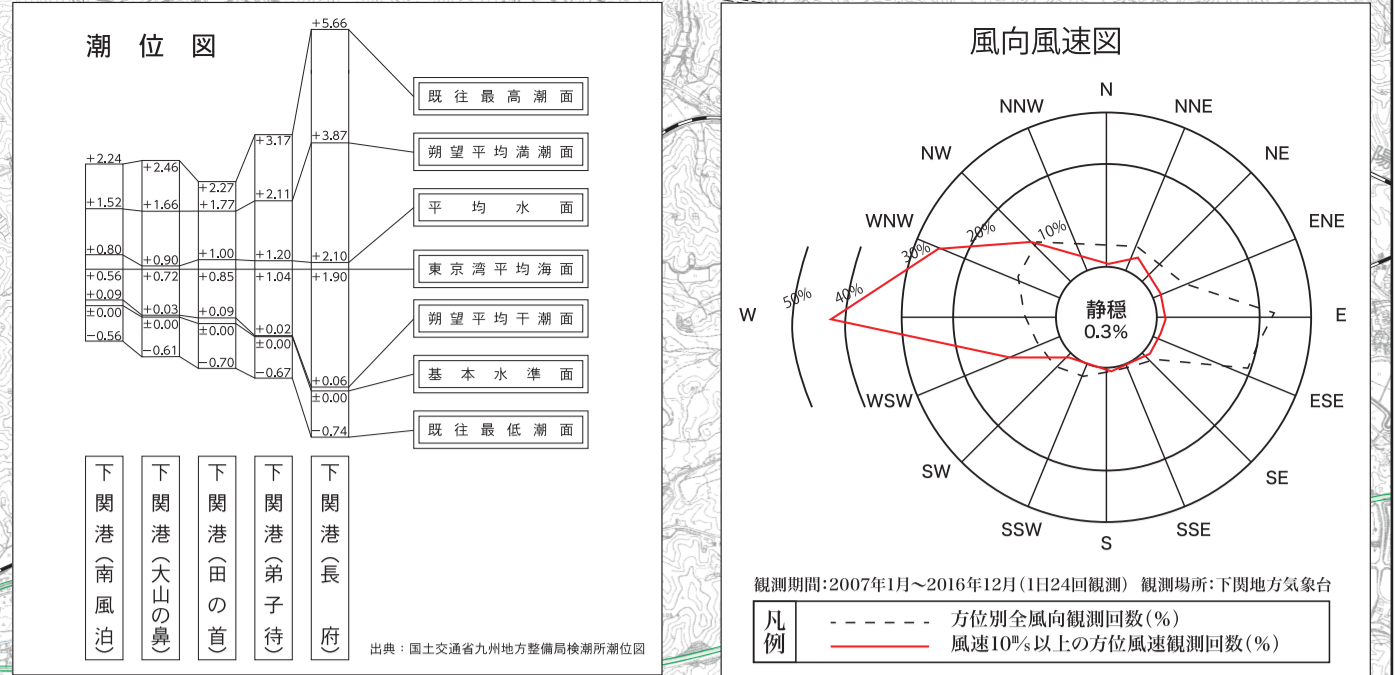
潮 位 図

+5.66
既往最高潮面
+3.87
朔望平均満潮面
平均水面
東京湾平均海面
朔望平均干潮面
基本水準面
既往最低潮面

+2.24
+1.52
+0.80
+0.56
+0.09
±0.00
−0.56

+2.46
+1.66
+0.90
+0.72
+0.03
±0.00
−0.61

+2.27
+1.77
+1.00
+0.85
+0.09
±0.00
−0.70

+3.17
+2.11
+1.20
+1.04
+0.02
±0.00
−0.67

+2.10
+1.90
+0.06
±0.00
−0.74

下関港（南風泊）
下関港（大山の鼻）
下関港（田の首）
下関港（弟子待）
下関港（長府）

出典：国土交通省九州地方整備局検潮所潮位図

風向風速図

N
NNE
NE
ENE
E
ESE
SE
SSE
S
SSW
SW
WSW
W
WNW
NW
NNW
10%
20%
30%
40%
50%
静穏
0.3%

観測期間：2007年1月〜2016年12月（1日24回観測） 観測場所：下関地方気象台

凡例
方位別全風向観測回数（%）
風速10m/s以上の方位風速観測回数（%）